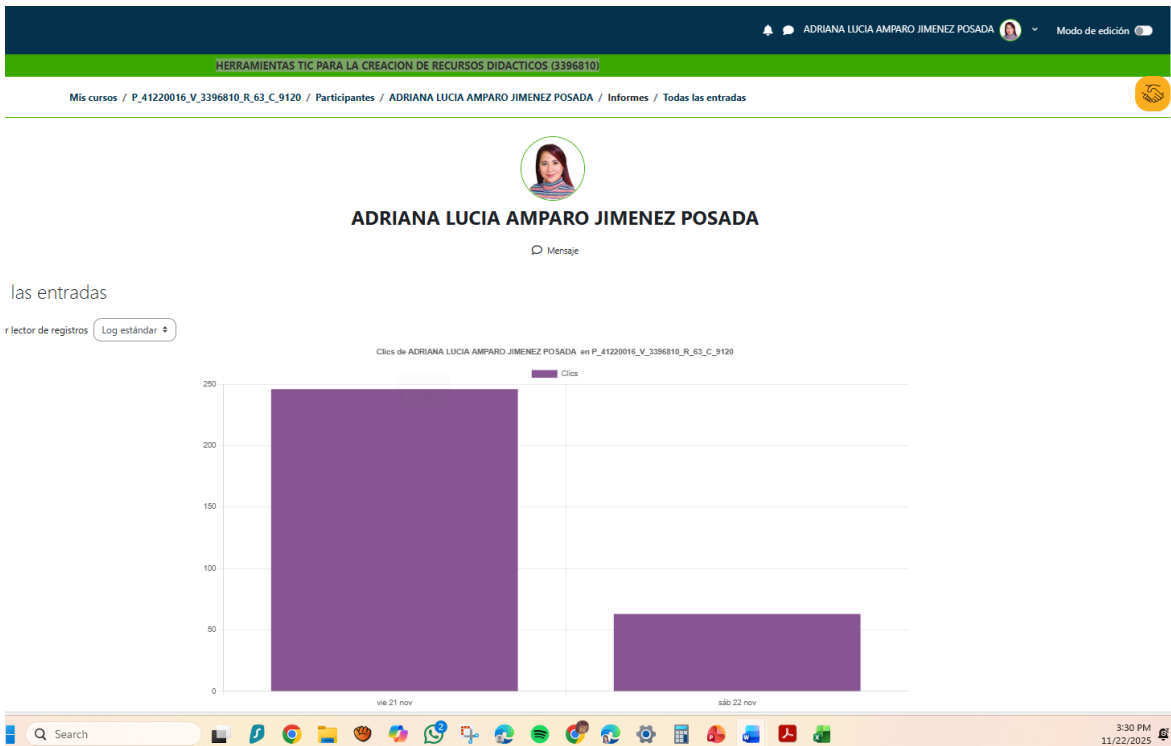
ADRIANA LUCIA AMPARO JIMENEZ POSADA Modo de edición

HERRAMIENTAS TIC PARA LA CREACION DE RECURSOS DIDACTICOS (3396810)

Mis cursos / P_41220016_V_3396810_R_63_C_9120 / Participantes / ADRIANA LUCIA AMPARO JIMENEZ POSADA / Informes / Todas las entradas

ADRIANA LUCIA AMPARO JIMENEZ POSADA

Mensaje

las entradas

r lector de registros Log estándar

Clics de ADRIANA LUCIA AMPARO JIMENEZ POSADA en P_41220016_V_3396810_R_63_C_9120

Clics

250
200
150
100
50
0

vie 21 nov
sáb 22 nov

Search

2

3:30 PM
11/22/2025